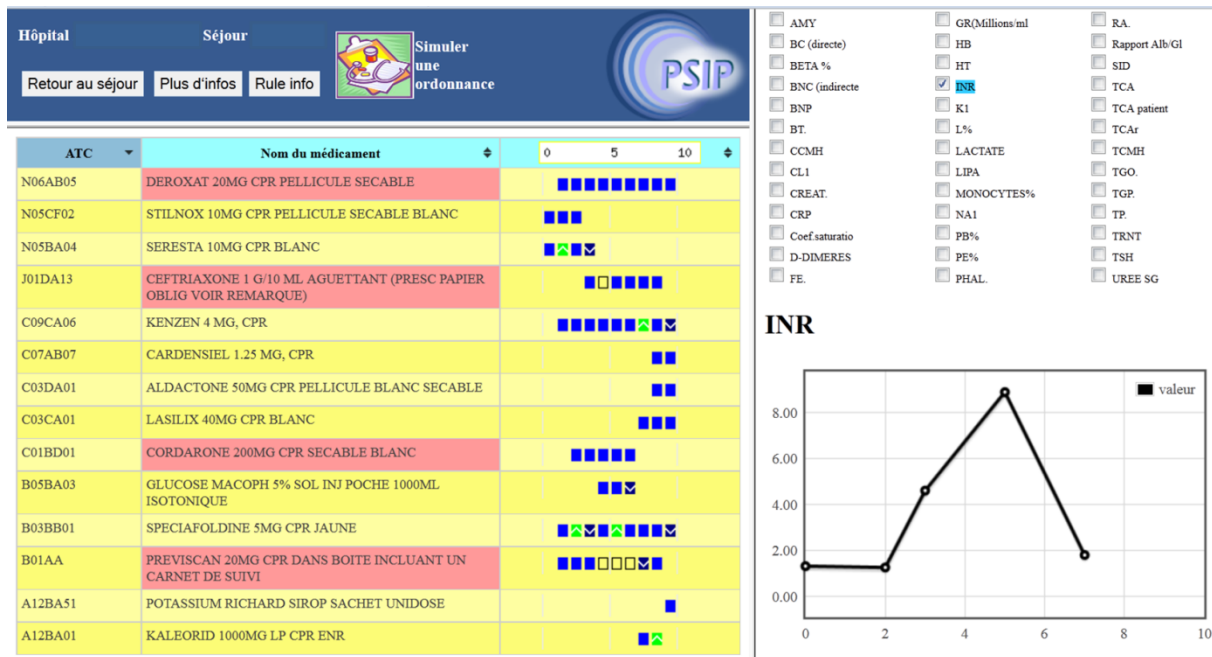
Hôpital Séjour

Retour au séjour | Plus d'infos | Rule info

Simuler une ordonnance

PSIP

| ATC | Nom du médicament | 0 5 10 |
|---|---|---|
| N06AB05 | DEROXAT 20MG CPR PELLICULE SECABLE | |
| N05CF02 | STILNOX 10MG CPR PELLICULE SECABLE BLANC | |
| N05BA04 | SERESTA 10MG CPR BLANC | |
| J01DA13 | CEFTRIAXONE 1 G/10 ML AGUETTANT (PRESC PAPIER OBLIG VOIR REMARQUE) | |
| C09CA06 | KENZEN 4 MG, CPR | |
| C07AB07 | CARDENSIEL 1.25 MG, CPR | |
| C03DA01 | ALDACTONE 50MG CPR PELLICULE BLANC SECABLE | |
| C03CA01 | LASILIX 40MG CPR BLANC | |
| C01BD01 | CORDARONE 200MG CPR SECABLE BLANC | |
| B05BA03 | GLUCOSE MACOPH 5% SOL INJ POCHE 1000ML ISOTONIQUE | |
| B03BB01 | SPECIAFOLDINE 5MG CPR JAUNE | |
| B01AA | PREVISCAN 20MG CPR DANS BOITE INCLUANT UN CARNET DE SUIVI | |
| A12BA51 | POTASSIUM RICHARD SIROP SACHET UNIDOSE | |
| A12BA01 | KALEORID 1000MG LP CPR ENR | |

AMY
BC (directe)
BETA %
BNC (indirecte
BNP
BT.
CCMH
CL1
CREAT.
CRP
Coef.saturatio
D-DIMERES
FE.
GR(Millions/ml
HB
HT
INR
K1
L%
LACTATE
LIPA
MONOCYTES%
NA1
PB%
PE%
PHAL.
RA.
Rapport Alb/Gl
SID
TCA
TCA patient
TCAr
TCMH
TGO.
TGP.
TP.
TRNT
TSH
UREE SG

INR

valeur

8.00
6.00
4.00
2.00
0.00
0 2 4 6 8 10